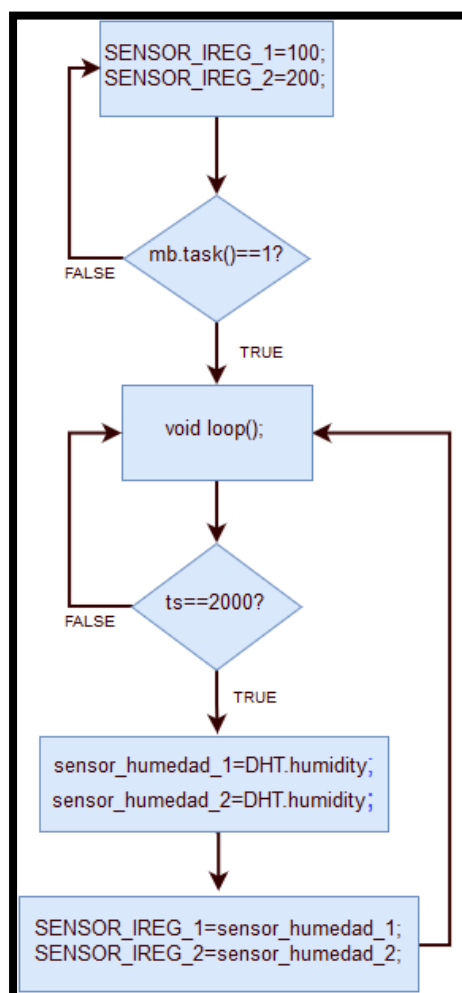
SENSOR_IREG_1=100;
SENSOR_IREG_2=200;

mb.task()==1?

FALSE

TRUE

void loop();

ts==2000?

FALSE

TRUE

sensor_humedad_1=DHT.humidity;
sensor_humedad_2=DHT.humidity;

SENSOR_IREG_1=sensor_humedad_1;
SENSOR_IREG_2=sensor_humedad_2;